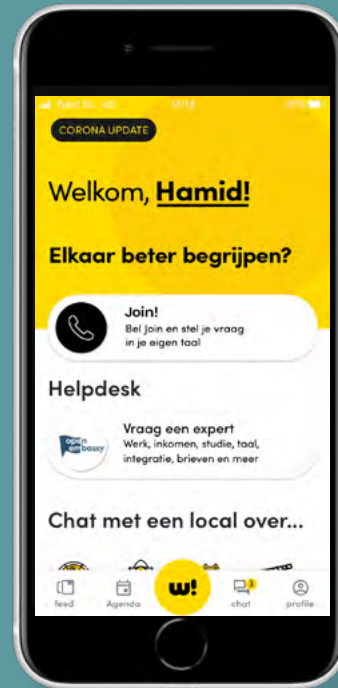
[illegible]

CORONA UPDATE

Welkom, Hamid!

Elkaar beter begrijpen?

Join!
Bel Join en stel je vraag in je eigen taal!

Helpdesk

open embassy

Vraag een expert
Werk, inkomen, studie, taal, integratie, brieven en meer

Chat met een local over...

feed
Agenda
w!
chat
profile